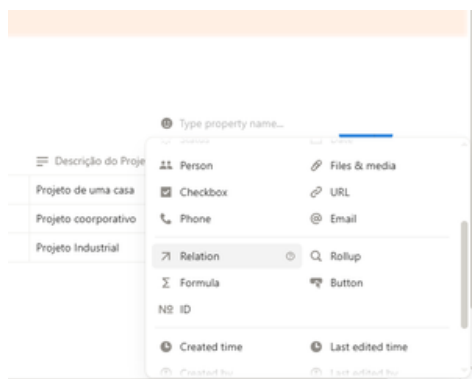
Type property name...

Descrição do Proje

Projeto de uma casa

Projeto corporativo

Projeto Industrial

Person

Files & media

Checkbox

URL

Phone

Email

Relation

Rollup

Formula

Button

Nº ID

Created time

Last edited time

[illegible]

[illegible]